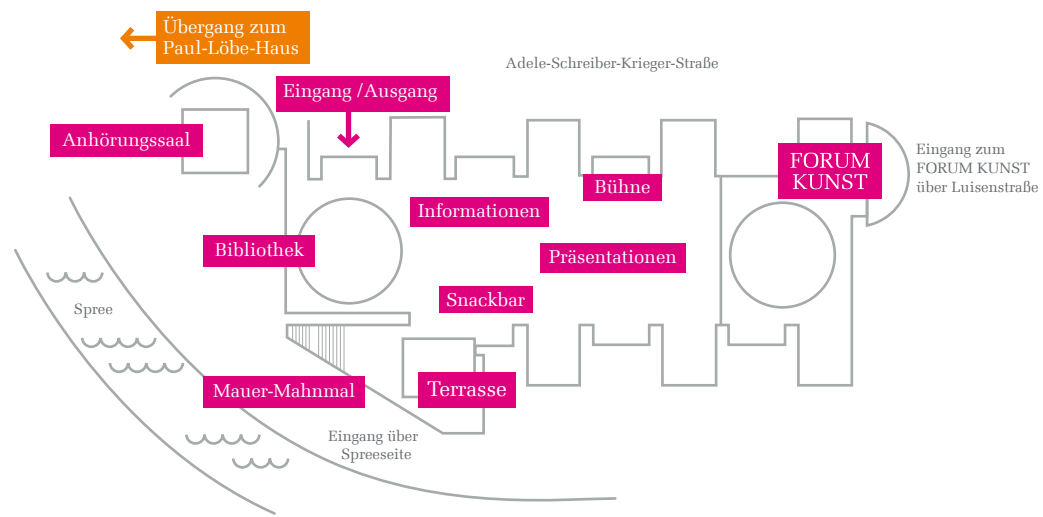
Übergang zum Paul-Löbe-Haus

Adele-Schreiber-Krieger-Straße

Eingang /Ausgang

Anhörungssaal

Bühne

FORUM KUNST

Eingang zum FORUM KUNST über Luisenstraße

Informationen

Bibliothek

Präsentationen

Spree

Snackbar

Terrasse

Mauer-Mahnmal

Eingang über Spreeseite